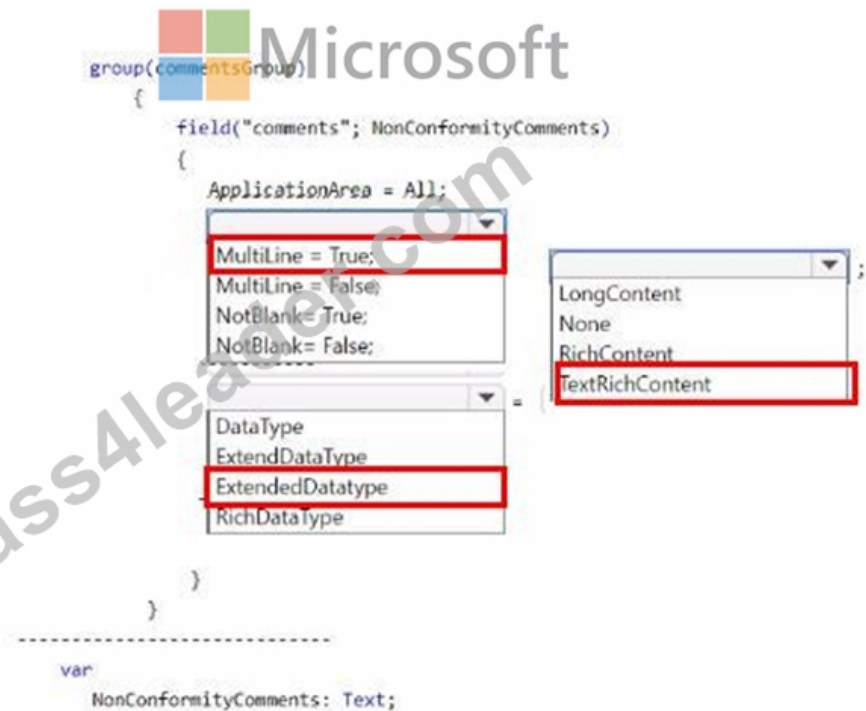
Microsoft

group(commentsGroup)
{
field("comments"; NonConformityComments)
{
ApplicationArea = All;

MultiLine = True;
MultiLine = False;
NotBlank= True;
NotBlank= False;

LongContent
None
RichContent
TextRichContent

;

=

DataType
ExtendDataType
ExtendedDatatype
RichDataType

}
}

---------------------------

var
NonConformityComments: Text;

pass4leader.com